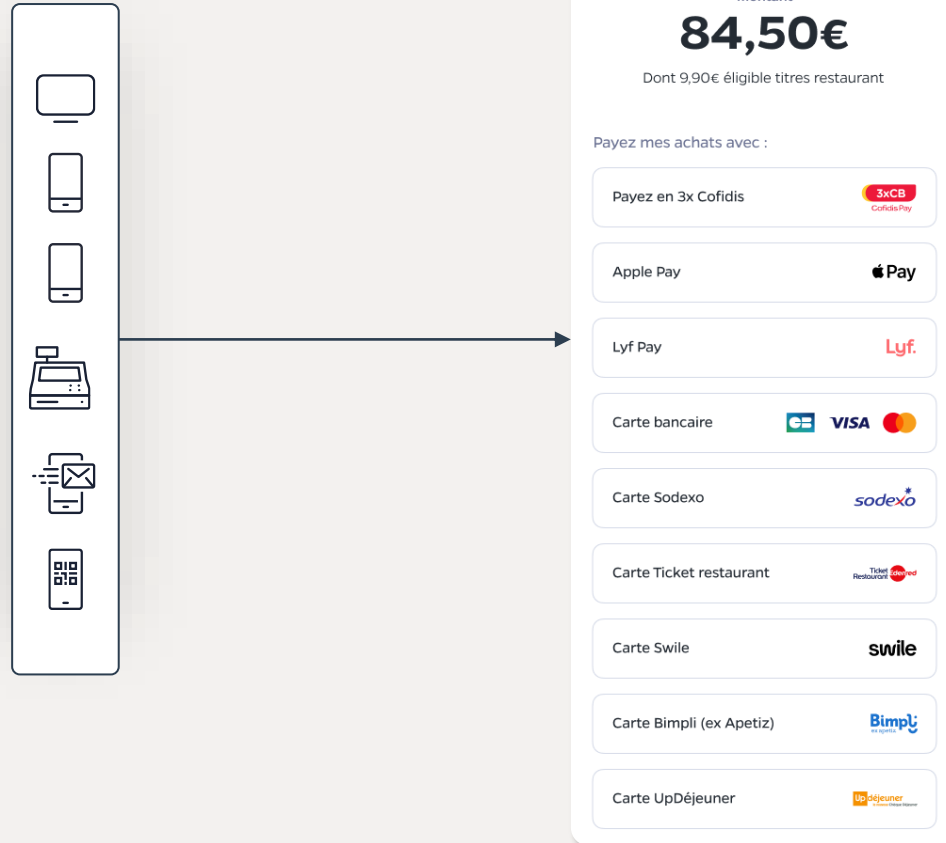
84,50€

Dont 9,90€ éligible titres restaurant

Payez mes achats avec :

Payez en 3x Cofidis 3xCB Cofidis Pay

Apple Pay Pay

Lyf Pay Lyf.

Carte bancaire VISA

Carte Sodexo sodexo

Carte Ticket restaurant Ticket Restaurant edenred

Carte Swile swile

Carte Bimpli (ex Apetiz) Bimpli ex apetiz

Carte UpDéjeuner Up déjeuner